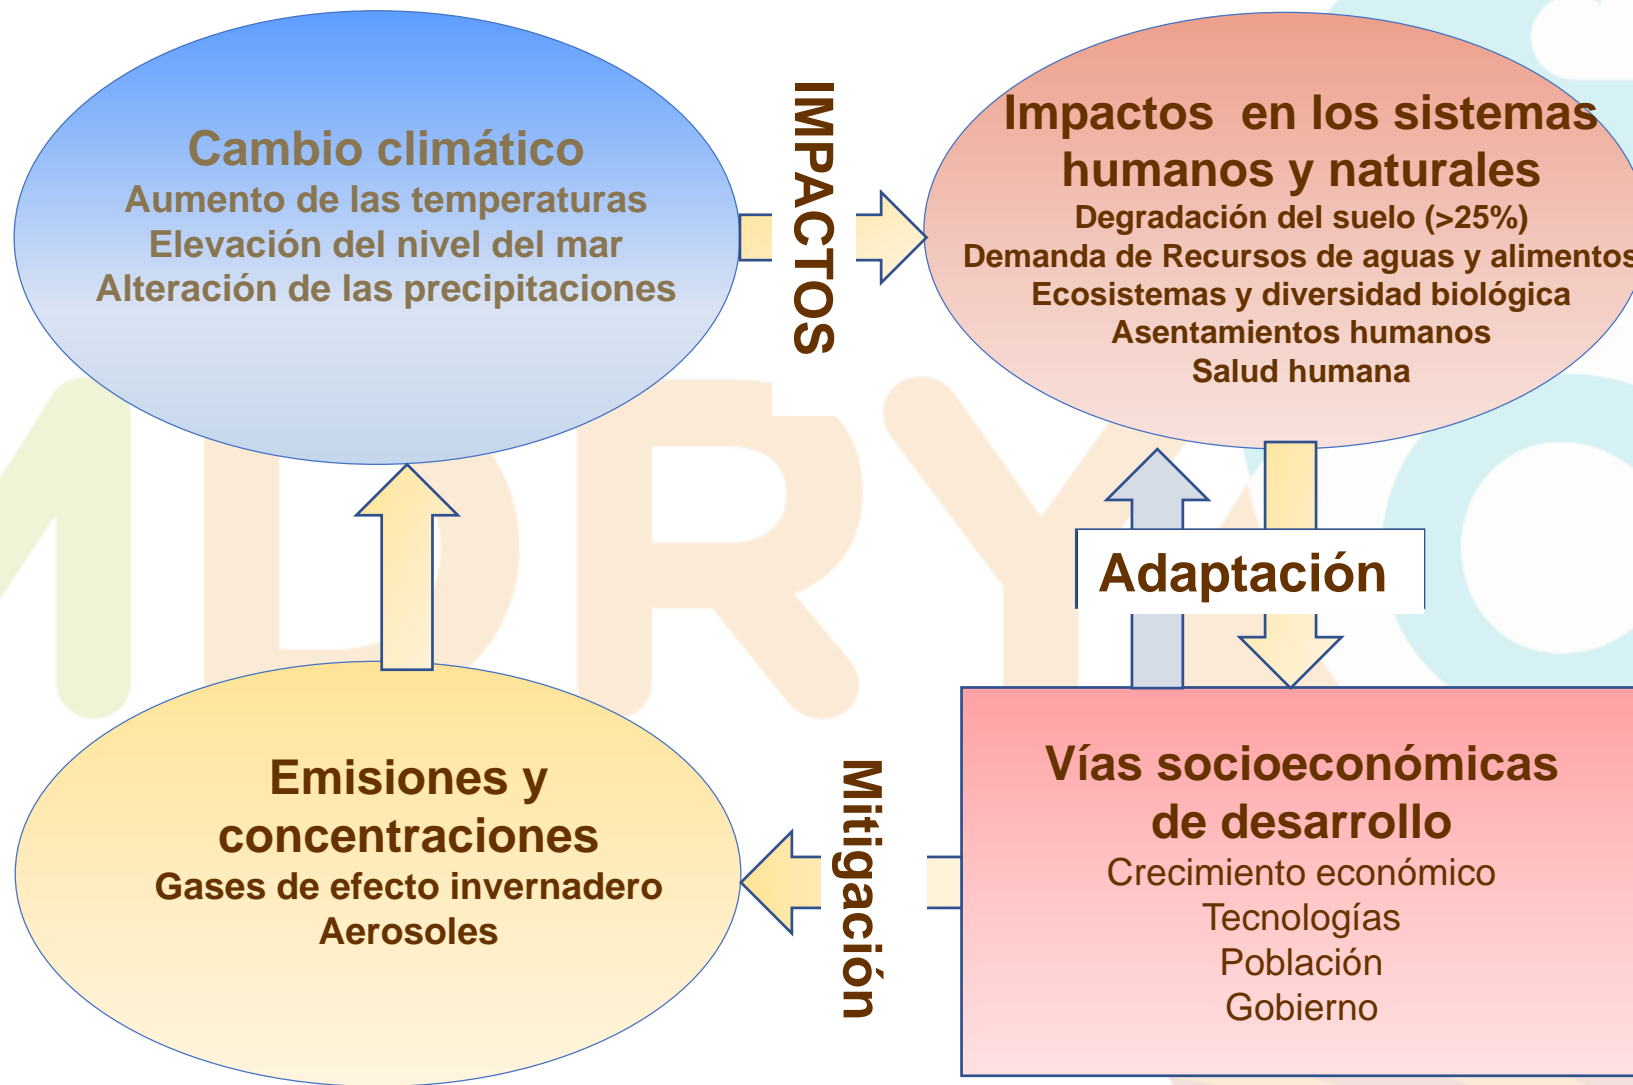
Cambio climático
Aumento de las temperaturas
Elevación del nivel del mar
Alteración de las precipitaciones

IMPACTOS

Impactos en los sistemas humanos y naturales
Degradación del suelo (>25%)
Demanda de Recursos de aguas y alimentos
Ecosistemas y diversidad biológica
Asentamientos humanos
Salud humana

Adaptación

Emisiones y concentraciones
Gases de efecto invernadero
Aerosoles

Mitigación

Vías socioeconómicas de desarrollo
Crecimiento económico
Tecnologías
Población
Gobierno